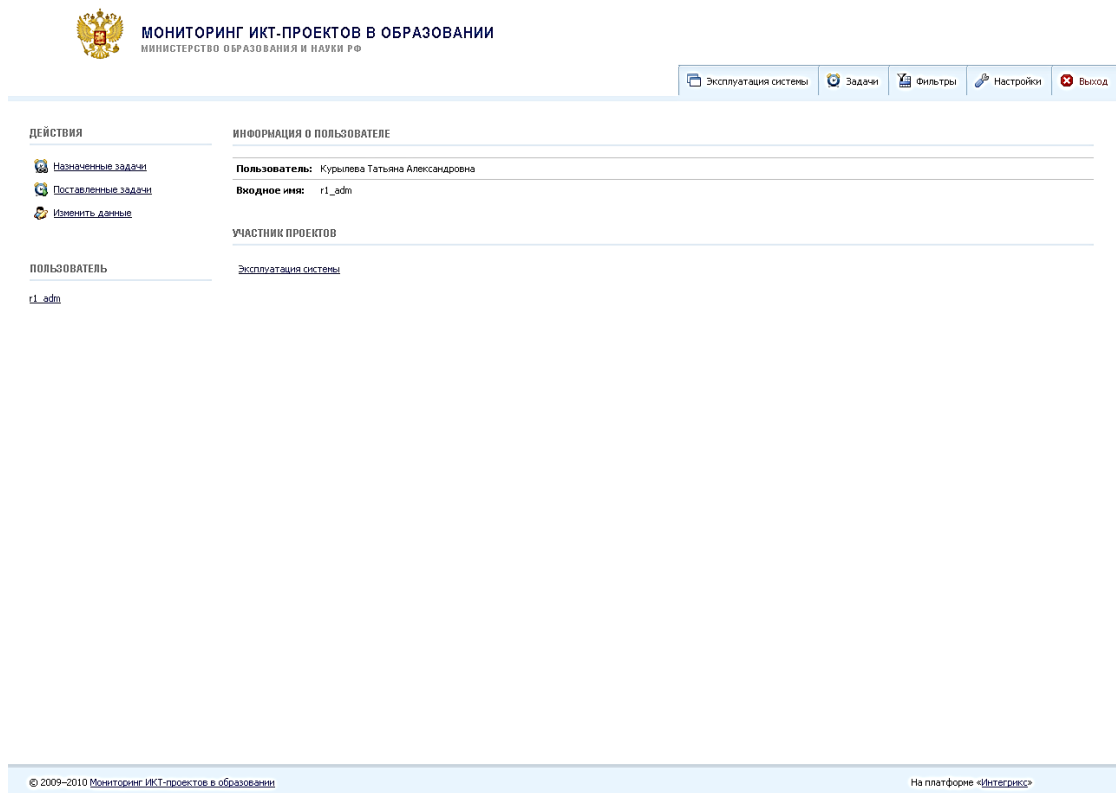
МОНИТОРИНГ ИКТ-ПРОЕКТОВ В ОБРАЗОВАНИИ
МИНИСТЕРСТВО ОБРАЗОВАНИЯ И НАУКИ РФ

Эксплуатация системы | Задачи | Фильтры | Настройки | Выход

ДЕЙСТВИЯ

Назначенные задачи
Поставленные задачи
Изменить данные

ПОЛЬЗОВАТЕЛЬ

r1_adm

ИНФОРМАЦИЯ О ПОЛЬЗОВАТЕЛЕ

Пользователь: Курылева Татьяна Александровна
Входное имя: r1_adm

УЧАСТНИК ПРОЕКТОВ

Эксплуатация системы

© 2009–2010 Мониторинг ИКТ-проектов в образовании

На платформе «Интегрикс»